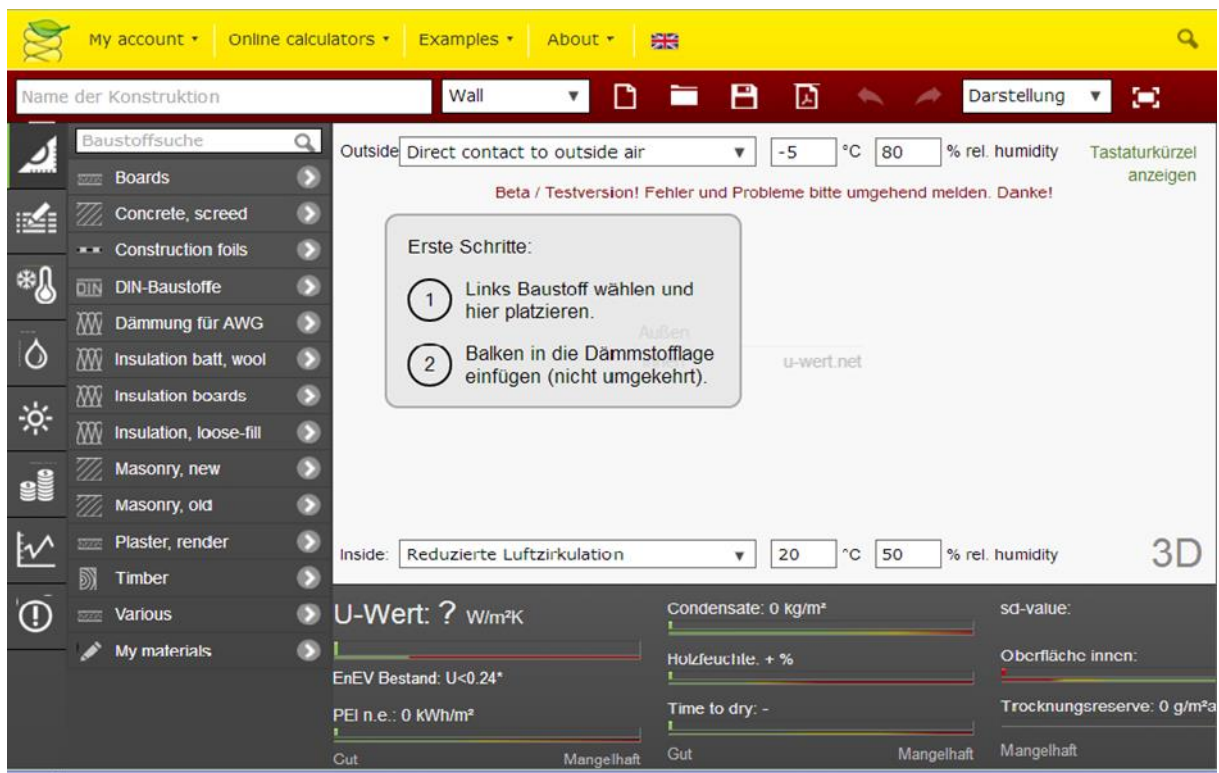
My account ▾ Online calculators ▾ Examples ▾ About ▾

Name der Konstruktion | Wall ▾ | Darstellung ▾

Baustoffsuche
Boards
Concrete, screed
Construction foils
DIN DIN-Baustoffe
Dämmung für AWG
Insulation batt, wool
Insulation boards
Insulation, loose-fill
Masonry, new
Masonry, old
Plaster, render
Timber
Various
My materials

Outside Direct contact to outside air ▾ | -5 | °C | 80 | % rel. humidity

Tastaturkürzel anzeigen

Beta / Testversion! Fehler und Probleme bitte umgehend melden. Danke!

Erste Schritte:

1 Links Baustoff wählen und hier platzieren.

2 Balken in die Dämmstofflage einfügen (nicht umgekehrt).

Außen

u-wert.net

Inside: Reduzierte Luftzirkulation ▾ | 20 | °C | 50 | % rel. humidity

3D

U-Wert: ? W/m²K

EnEV Bestand: U<0.24*

PEI n.e.: 0 kWh/m²

Gut Mangelhaft

Condensate: 0 kg/m²

Holzfeuchte. + %

Time to dry: -

Gut Mangelhaft

sd-value:

Oberfläche innen:

Trocknungsreserve: 0 g/m²a

Mangelhaft